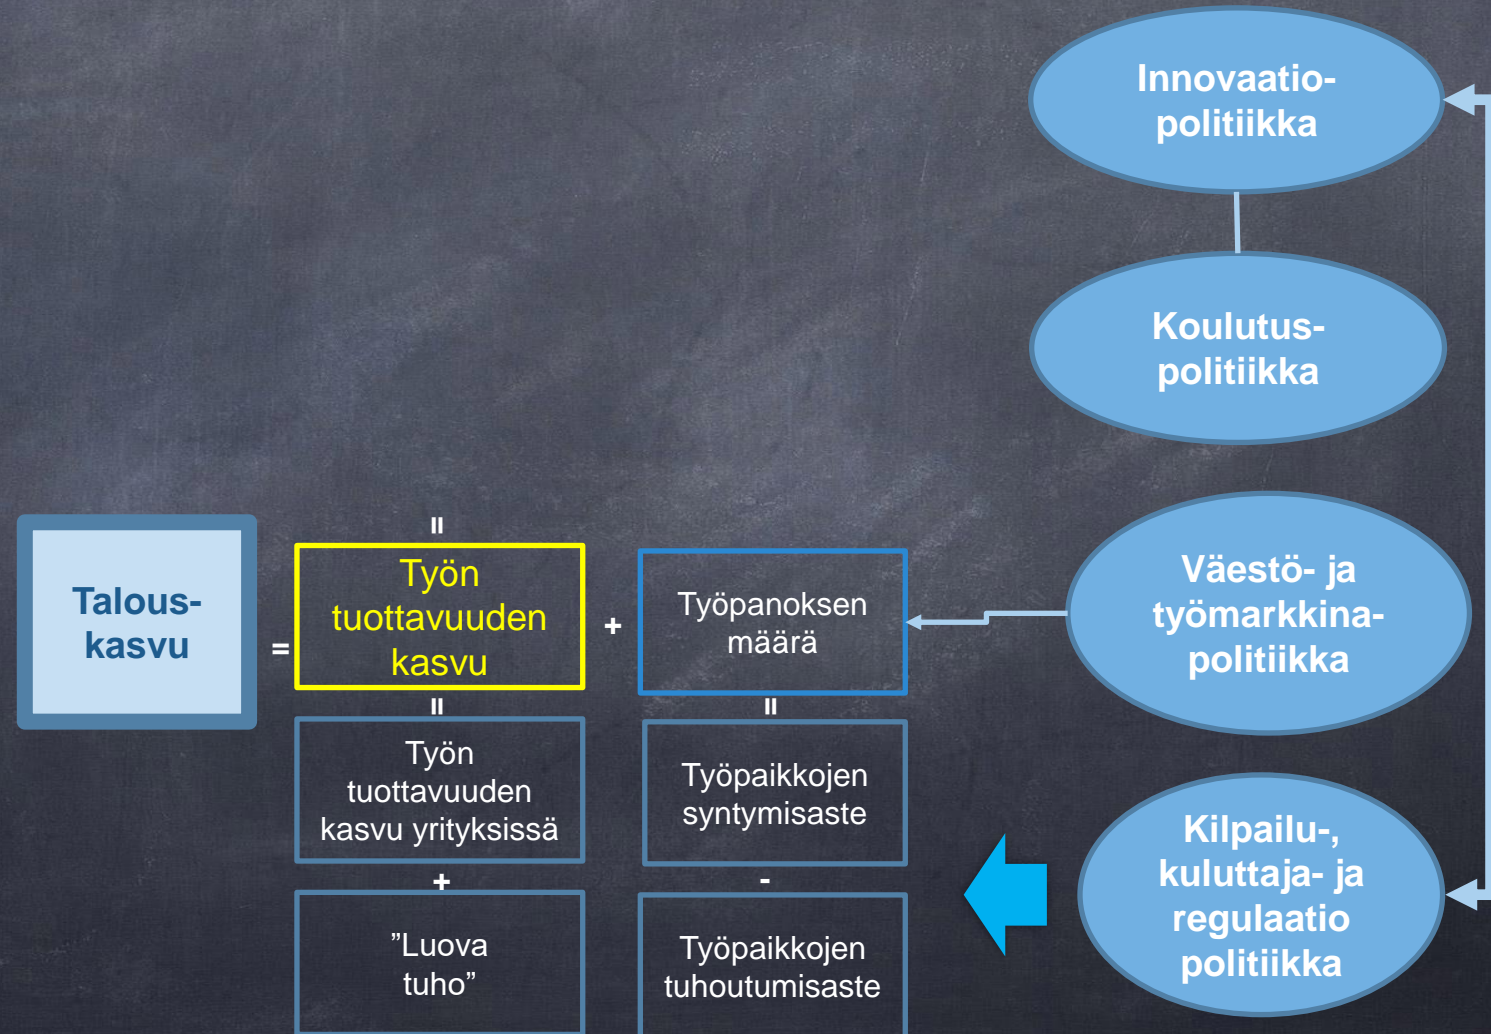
Innovaatiopolitiikka

Koulutuspolitiikka

Talouskasvu

=

II

Työn tuottavuuden kasvu

+

Työpanoksen määrä

Väestö- ja työmarkkinapolitiikka

II

Työn tuottavuuden kasvu yrityksissä

II

Työpaikkojen syntymisaste

+

"Luova tuho"

-

Työpaikkojen tuhoutumisaste

Kilpailu-, kuluttaja- ja regulaatio politiikka